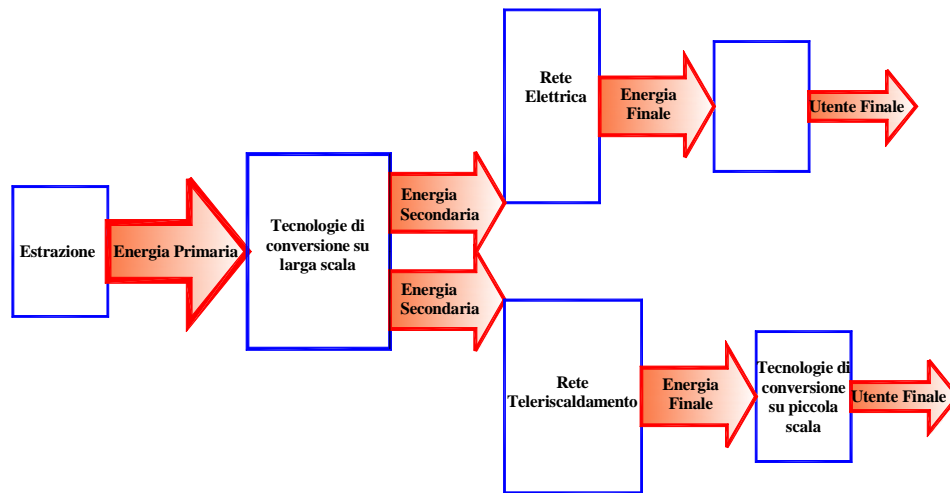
Estrazione

Energia Primaria

Tecnologie di conversione su larga scala

Energia Secondaria

Energia Secondaria

Rete Elettrica

Energia Finale

Utente Finale

Rete Teleriscaldamento

Energia Finale

Tecnologie di conversione su piccola scala

Utente Finale